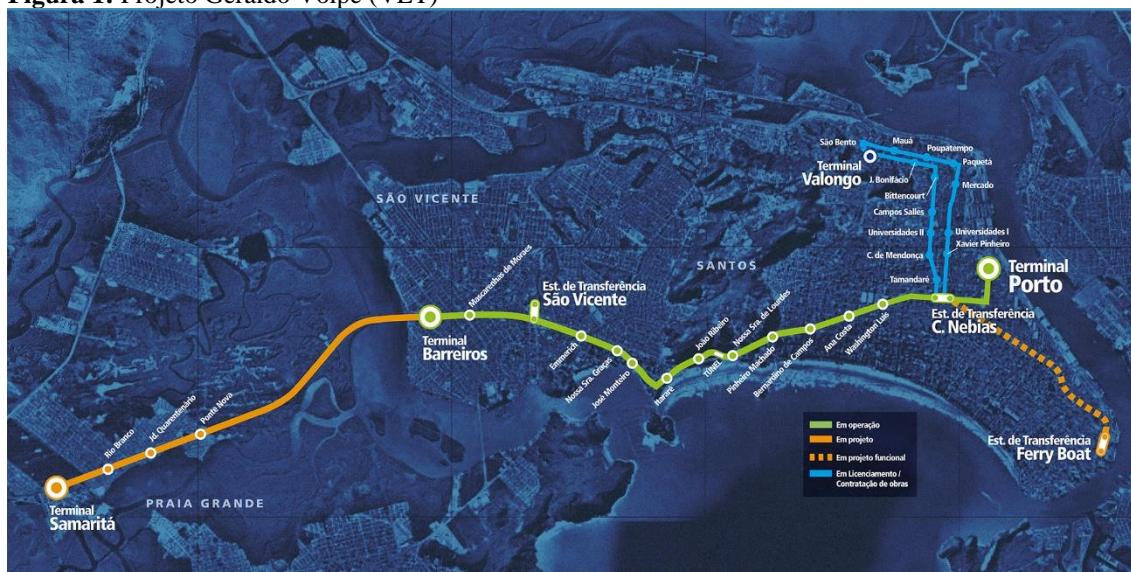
**Figura 1.** Projeto Geraldo Volpe (VLT)

São Bento
Mauá
Poupatempo
Paquetá
Terminal Valongo
J. Bonifácio
Bittencourt
Mercado
Campos Salles
Universidades II
Universidades I
Xavier Pinheiro
C. de Mendonça
Tamandaré
SÃO VICENTE
SANTOS
Terminal Porto
Mascarenhas de Moraes
Est. de Transferência São Vicente
Est. de Transferência C. Nebias
Terminal Barreiros
Emmerich
Nossa Sra. Graças
José Monteiro
Hararé
João Ribeiro
TÚNEL
Nossa Sra. de Lourdes
Pinheiro Machado
Bernardino de Campos
Ana Costa
Washington Luís
Rio Branco
Jd. Quarentenário
Ponte Nova
Em operação
Em projeto
Em projeto funcional
Em Licenciamento / Contratação de obras
Est. de Transferência Ferry Boat
Terminal Samaritá
PRAIA GRANDE